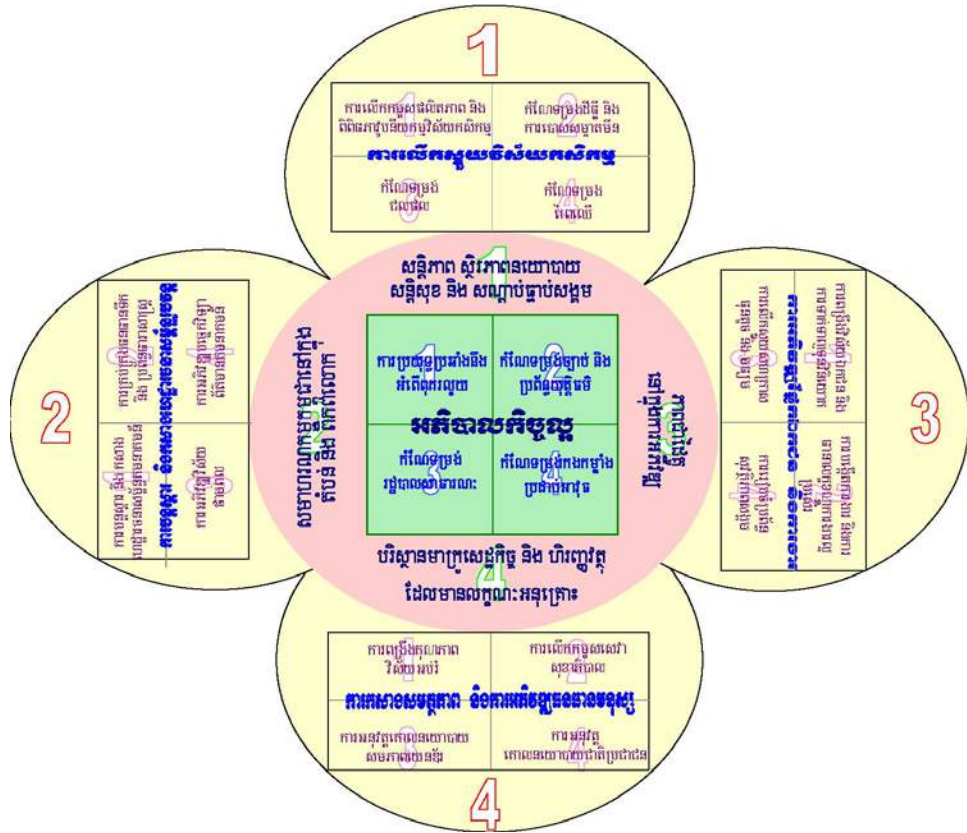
1

ការលើកកម្ពស់ផលិតភាព និងពិពិធកម្មវិស័យកសិកម្ម

កំណែទម្រង់ដីធ្លី និងការបោសសម្អាតមីន

ការលើកស្ទួយវិស័យកសិកម្ម

កំណែទម្រង់ជលផល

កំណែទម្រង់ព្រៃឈើ

សន្តិភាព ស្ថិរភាពនយោបាយ សន្តិសុខ និងសណ្តាប់ធ្នាប់សង្គម

ការប្រយុទ្ធប្រឆាំងនឹងអំពើពុករលួយ

កំណែទម្រង់ច្បាប់ និងប្រព័ន្ធយុត្តិធម៌

អភិបាលកិច្ចល្អ

កំណែទម្រង់រដ្ឋបាលសាធារណៈ

កំណែទម្រង់កងកម្លាំងប្រដាប់អាវុធ

បរិស្ថានម៉ាក្រូសេដ្ឋកិច្ច និង ហិរញ្ញវត្ថុ ដែលមានលក្ខណៈអនុគ្រោះ

សមាហរណកម្មកម្ពុជាក្នុងតំបន់ និង ពិភពលោក

ភាពជាដៃគូក្នុងការអភិវឌ្ឍ

2

3

4

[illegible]

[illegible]

ការលើកកម្ពស់សេវាសុខាភិបាល

ការពង្រឹងគុណភាពវិស័យអប់រំ

ការកសាងសមត្ថភាព និងការអភិវឌ្ឍធនធានមនុស្ស

ការអនុវត្តគោលនយោបាយសមភាពយេនឌ័រ

ការអនុវត្តគោលនយោបាយជាតិប្រជាជន